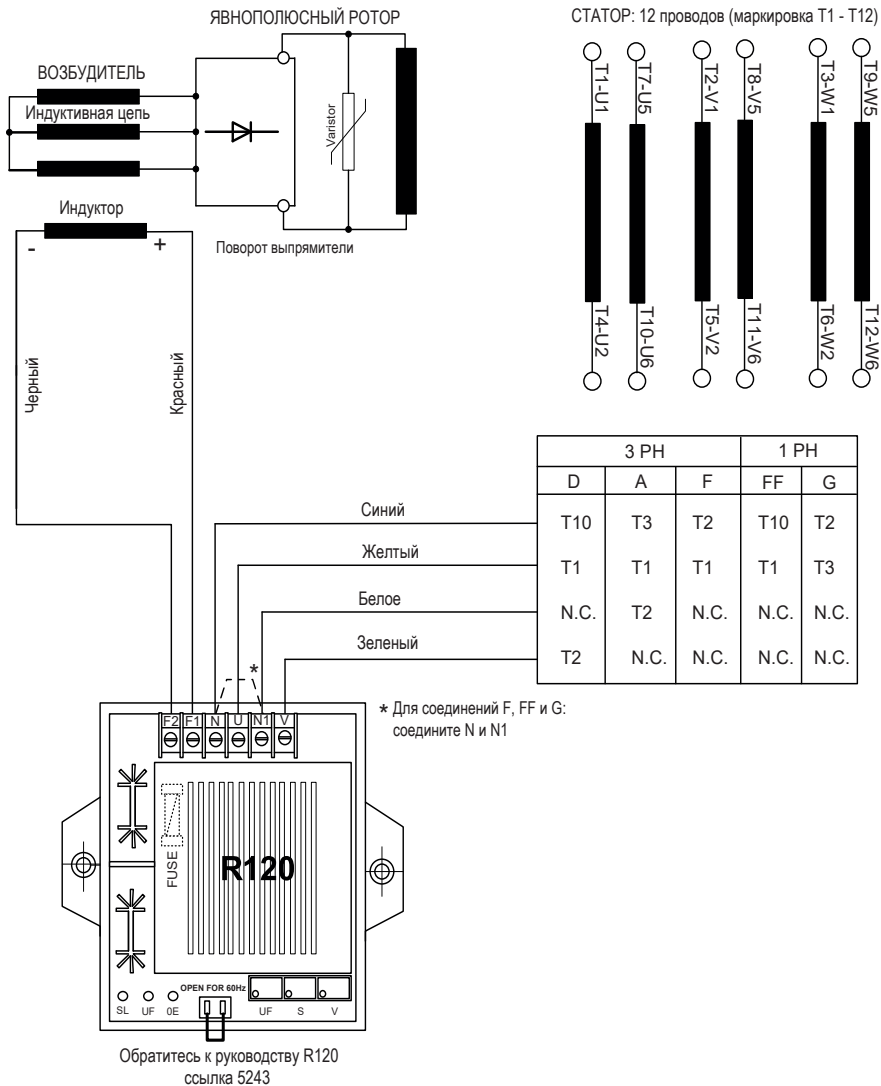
ЯВНОПОЛЮСНЫЙ РОТОР

СТАТОР: 12 проводов (маркировка T1 - T12)

ВОЗБУДИТЕЛЬ

Индуктивная цепь

Varistor

Индуктор

-

+

Поворот выпрямители

T1-U1
T7-U5
T2-V1
T8-V5
T3-W1
T9-W5

T4-U2
T10-U6
T5-V2
T11-V6
T6-W2
T12-W6

Черный

Красный

| 3 PH | | | 1 PH | |
|---|---|---|---|---|
| D | A | F | FF | G |
| T10 | T3 | T2 | T10 | T2 |
| T1 | T1 | T1 | T1 | T3 |
| N.C. | T2 | N.C. | N.C. | N.C. |
| T2 | N.C. | N.C. | N.C. | N.C. |

Синий

Желтый

Белое

Зеленый

*

F2 F1 N U N1 V

* Для соединений F, FF и G: соедините N и N1

FUSE

R120

SL UF 0E

OPEN FOR 60Hz

UF S V

Обратитесь к руководству R120 ссылка 5243